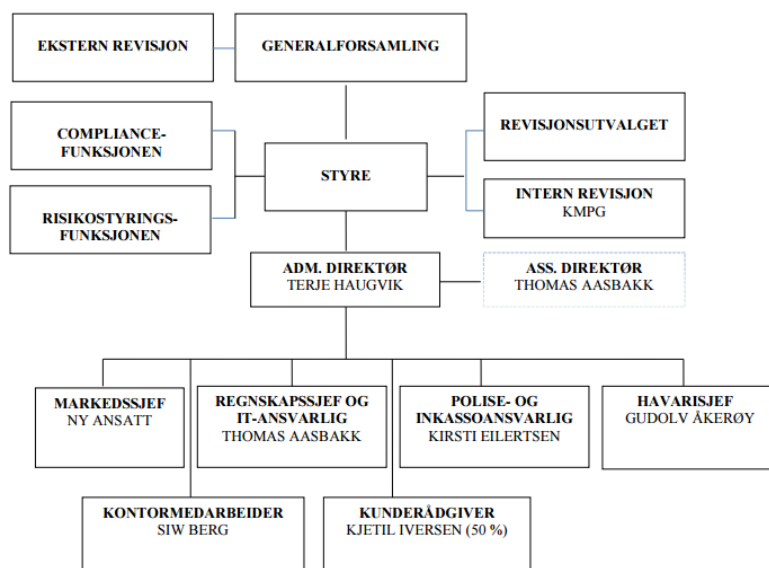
EKSTERN REVISJON

GENERALFORSAMLING

COMPLIANCE-FUNKSJONEN

RISIKOSTYRINGS-FUNKSJONEN

STYRE

REVISJONSUTVALGET

INTERN REVISJON
KMPG

ADM. DIREKTØR
TERJE HAUGVIK

ASS. DIREKTØR
THOMAS AASBAKK

MARKEDSSJEF
NY ANSATT

REGNSKAPSSJEF OG IT-ANSVARLIG
THOMAS AASBAKK

POLISE- OG INKASSOANSVARLIG
KIRSTI EILERTSEN

HAVARISJEF
GUDOLV ÅKERØY

KONTORMEDARBEIDER
SIW BERG

KUNDERÅDGIVER
KJETIL IVERSEN (50 %)